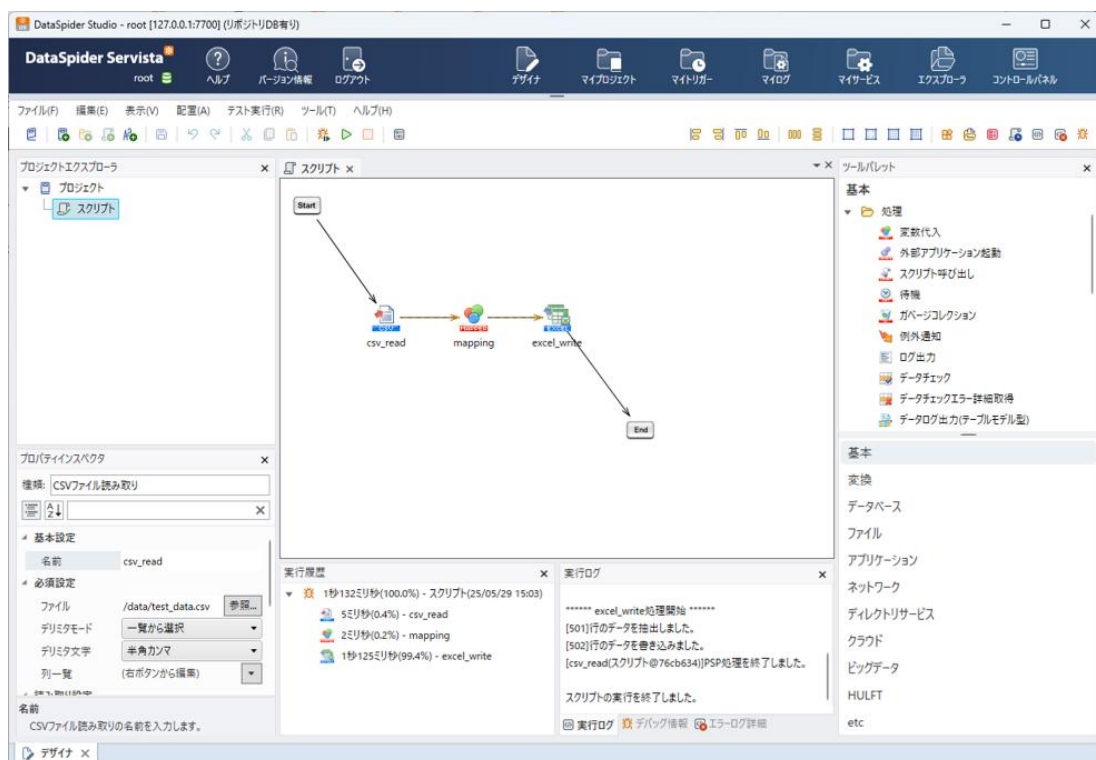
DataSpider Studio - root [127.0.0.1:7700] (リポジトリDB有り)

DataSpider Servista
root

ヘルプ バージョン情報 ログアウト デザイナ マイプロジェクト マイトリガー マイログ マイサービス エクスプローラ コントロールパネル

ファイル(F) 編集(E) 表示(V) 配置(A) テスト実行(R) ツール(T) ヘルプ(H)

プロジェクトエクスプローラ ×
プロジェクト
スクリプト

スクリプト ×

Start
CSV
csv_read
MAPPER
mapping
EXCEL
excel_write
End

ツールパレット ×
基本
処理
変数代入
外部アプリケーション起動
スクリプト呼び出し
待機
ガベージコレクション
例外通知
ログ出力
データチェック
データチェックエラー詳細取得
データログ出力(テーブルモデル型)

基本
変換
データベース
ファイル
アプリケーション
ネットワーク
ディレクトリサービス
クラウド
ビッグデータ
HULFT
etc

プロパティインスペクタ ×
種類: CSVファイル読み取り
基本設定
名前 csv_read
必須設定
ファイル /data/test_data.csv 参照...
デリミタモード 一覧から選択
デリミタ文字 半角カンマ
列一覧 (右ボタンから編集)
名前
CSVファイル読み取りの名前を入力します。

実行履歴 ×
1秒132ミリ秒(100.0%) - スクリプト(25/05/29 15:03)
5ミリ秒(0.4%) - csv_read
2ミリ秒(0.2%) - mapping
1秒125ミリ秒(99.4%) - excel_write

実行ログ ×
****** excel_write処理開始 ******
[501]行のデータを抽出しました。
[502]行のデータを書き込みました。
[csv_read(スクリプト@76cb634)]PSP処理を終了しました。

スクリプトの実行を終了しました。

実行ログ デバッグ情報 エラーログ詳細

デザイナ ×